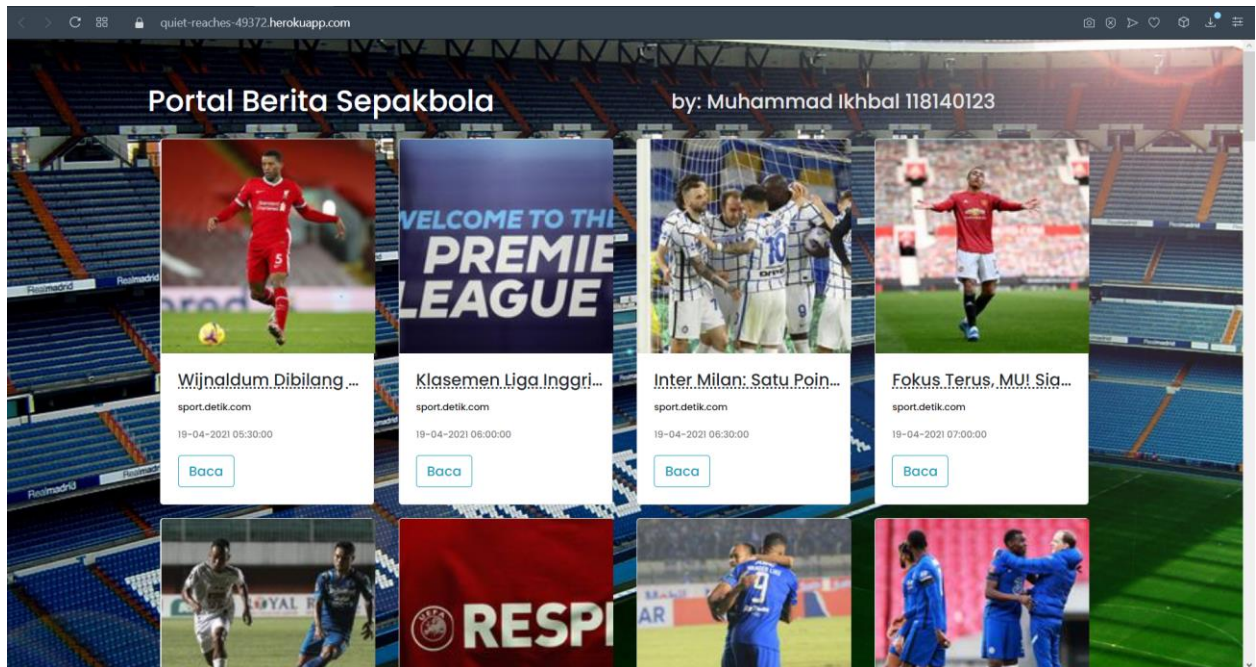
quiet-reaches-49372.herokuapp.com

Portal Berita Sepakbola

by: Muhammad Ikhbal 118140123

WELCOME TO THE PREMIE LEAGUE

Wijnaldum Dibilang ...
sport.detik.com
19-04-2021 05:30:00
Baca

Klasemen Liga Inggri...
sport.detik.com
19-04-2021 06:00:00
Baca

Inter Milan: Satu Poin...
sport.detik.com
19-04-2021 06:30:00
Baca

Fokus Terus, MU! Sia...
sport.detik.com
19-04-2021 07:00:00
Baca

UEFA RESP